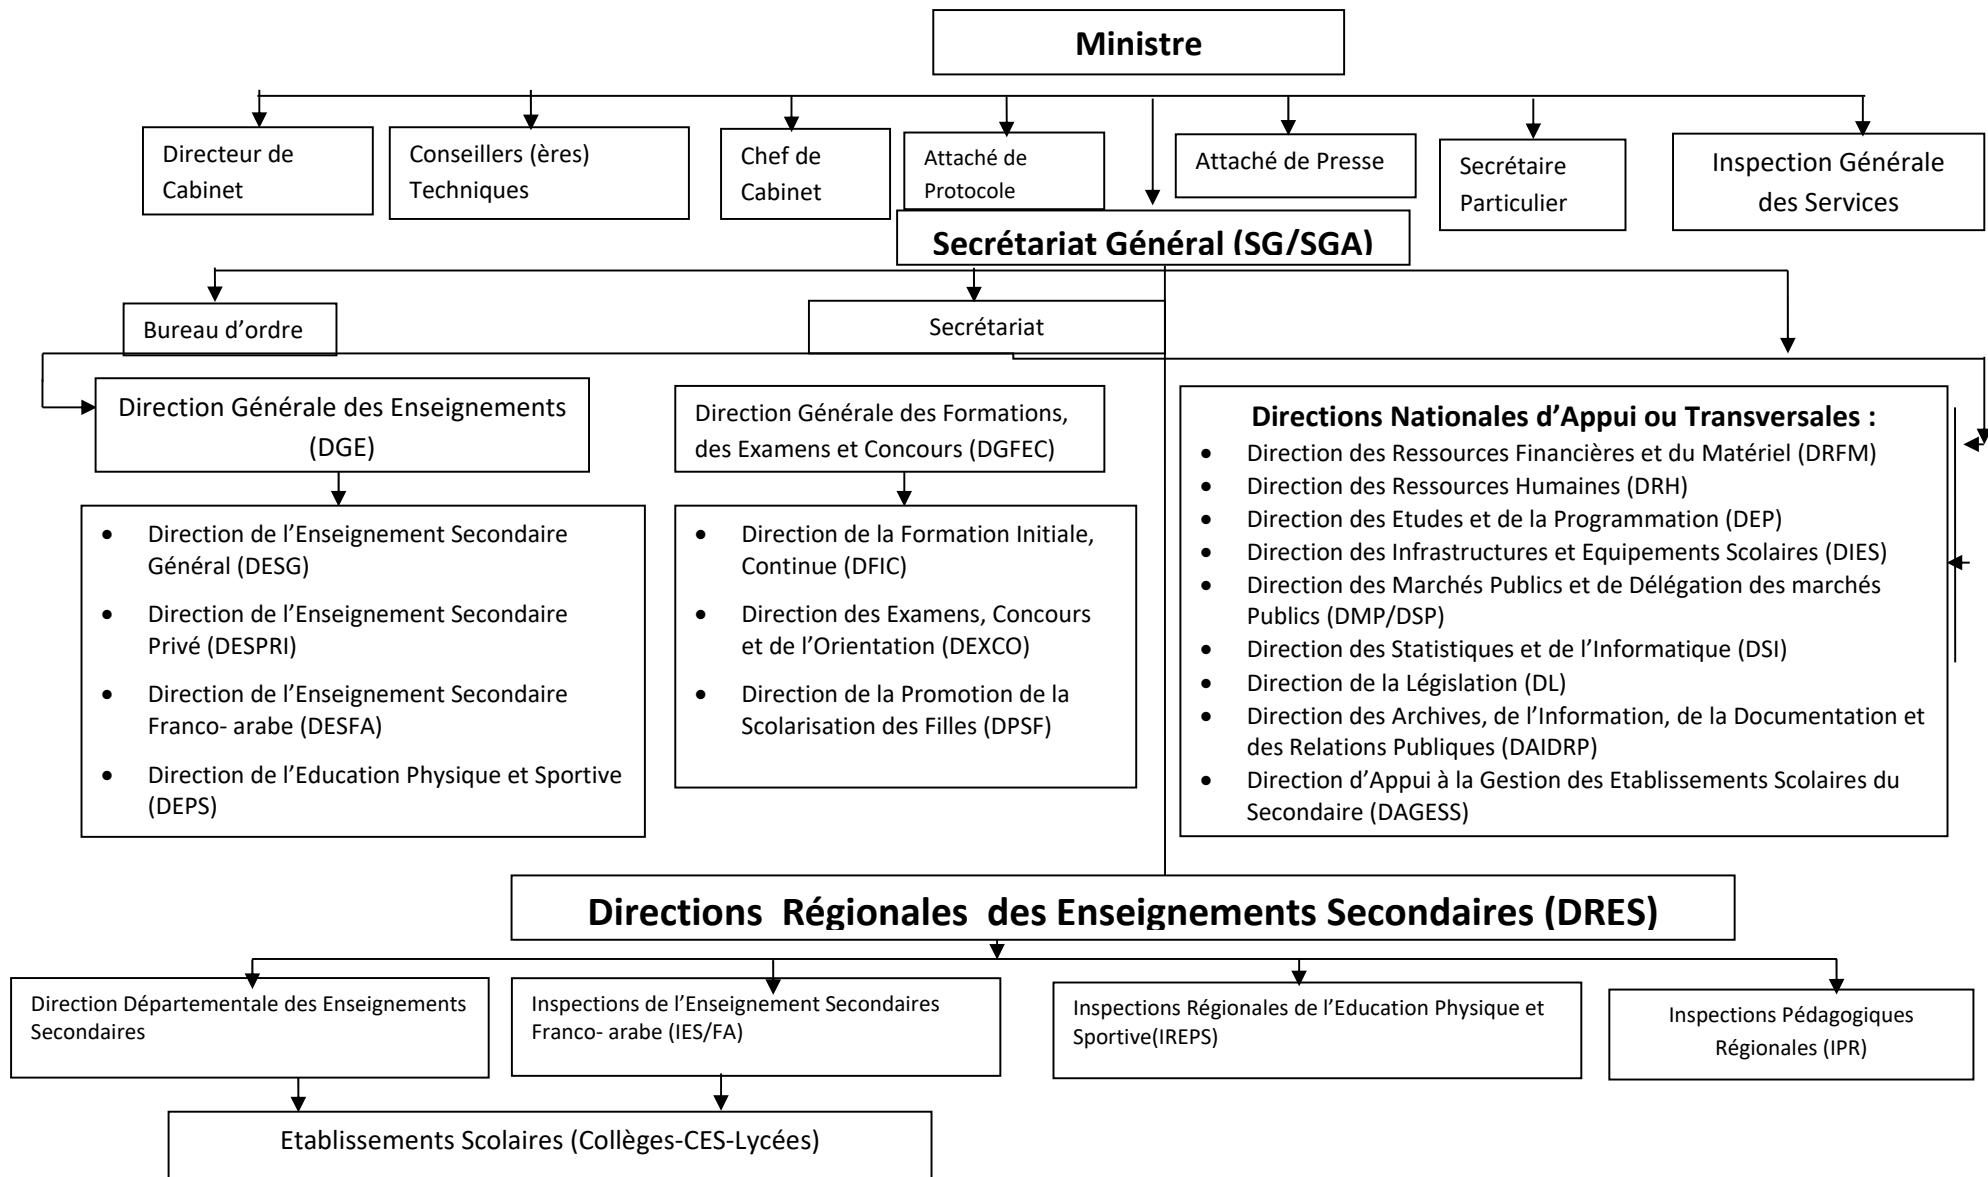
Ministre

Directeur de Cabinet

Conseillers (ères) Techniques

Chef de Cabinet

Attaché de Protocole

Attaché de Presse

Secrétaire Particulier

Inspection Générale des Services

Secrétariat Général (SG/SGA)

Bureau d'ordre

Secrétariat

Direction Générale des Enseignements (DGE)

- Direction de l'Enseignement Secondaire Général (DESG)
- Direction de l'Enseignement Secondaire Privé (DESPRI)
- Direction de l'Enseignement Secondaire Franco- arabe (DESFA)
- Direction de l'Education Physique et Sportive (DEPS)

Direction Générale des Formations, des Examens et Concours (DGFEC)

- Direction de la Formation Initiale, Continue (DFIC)
- Direction des Examens, Concours et de l'Orientation (DEXCO)
- Direction de la Promotion de la Scolarisation des Filles (DPSF)

Directions Nationales d'Appui ou Transversales :

- Direction des Ressources Financières et du Matériel (DRFM)
- Direction des Ressources Humaines (DRH)
- Direction des Etudes et de la Programmation (DEP)
- Direction des Infrastructures et Equipements Scolaires (DIES)
- Direction des Marchés Publics et de Délégation des marchés Publics (DMP/DSP)
- Direction des Statistiques et de l'Informatique (DSI)
- Direction de la Législation (DL)
- Direction des Archives, de l'Information, de la Documentation et des Relations Publiques (DAIDRP)
- Direction d'Appui à la Gestion des Etablissements Scolaires du Secondaire (DAGESS)

Directions Régionales des Enseignements Secondaires (DRES)

Direction Départementale des Enseignements Secondaires

Inspections de l'Enseignement Secondaires Franco- arabe (IES/FA)

Inspections Régionales de l'Education Physique et Sportive(IREPS)

Inspections Pédagogiques Régionales (IPR)

Etablissements Scolaires (Collèges-CES-Lycées)